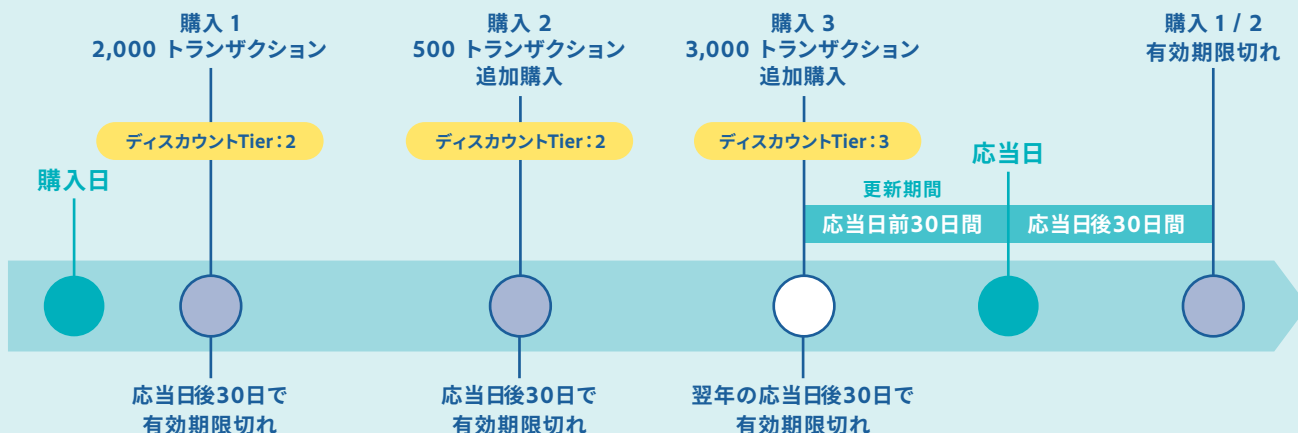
購入 1
2,000 トランザクション

購入 2
500 トランザクション
追加購入

購入 3
3,000 トランザクション
追加購入

購入 1 / 2
有効期限切れ

ディスカウントTier：2

ディスカウントTier：2

ディスカウントTier：3

購入日

応当日

更新期間

応当日前30日間

応当日後30日間

応当日後30日で
有効期限切れ

応当日後30日で
有効期限切れ

翌年の応当日後30日で
有効期限切れ